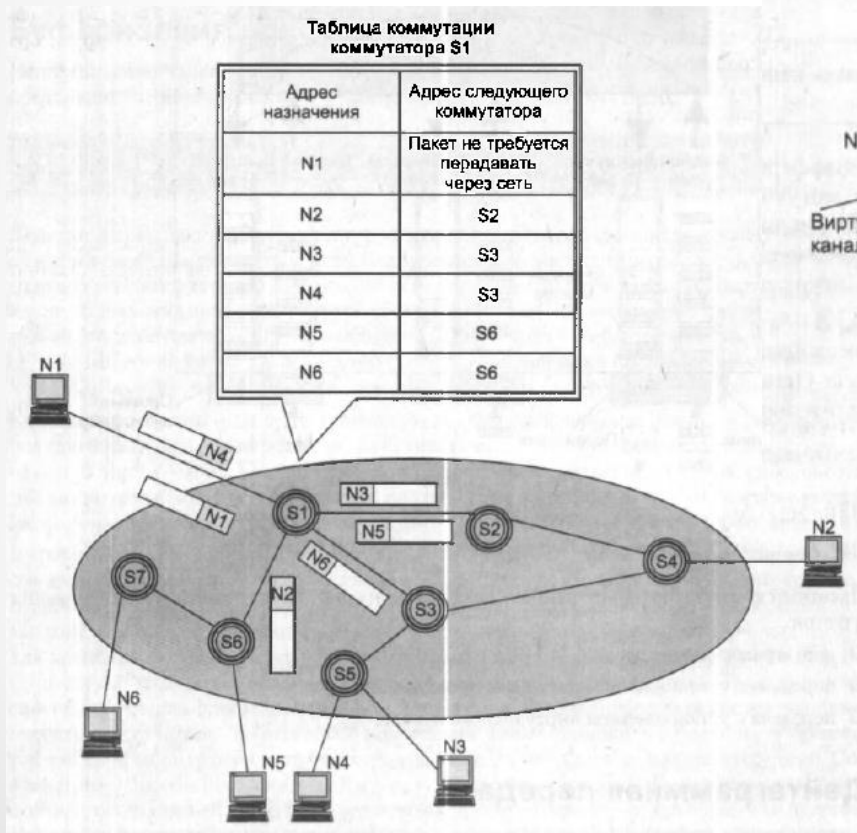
Таблица коммутации коммутатора S1

| Адрес назначения | Адрес следующего коммутатора |
|---|---|
| N1 | Пакет не требуется передавать через сеть |
| N2 | S2 |
| N3 | S3 |
| N4 | S3 |
| N5 | S6 |
| N6 | S6 |

N1
N4
N1
S1
N3
N5
S2
S4
N2
N6
S7
S3
S6
N2
S5
N6
N5
N4
N3
N
Вирт
канал
Датаграммная передача